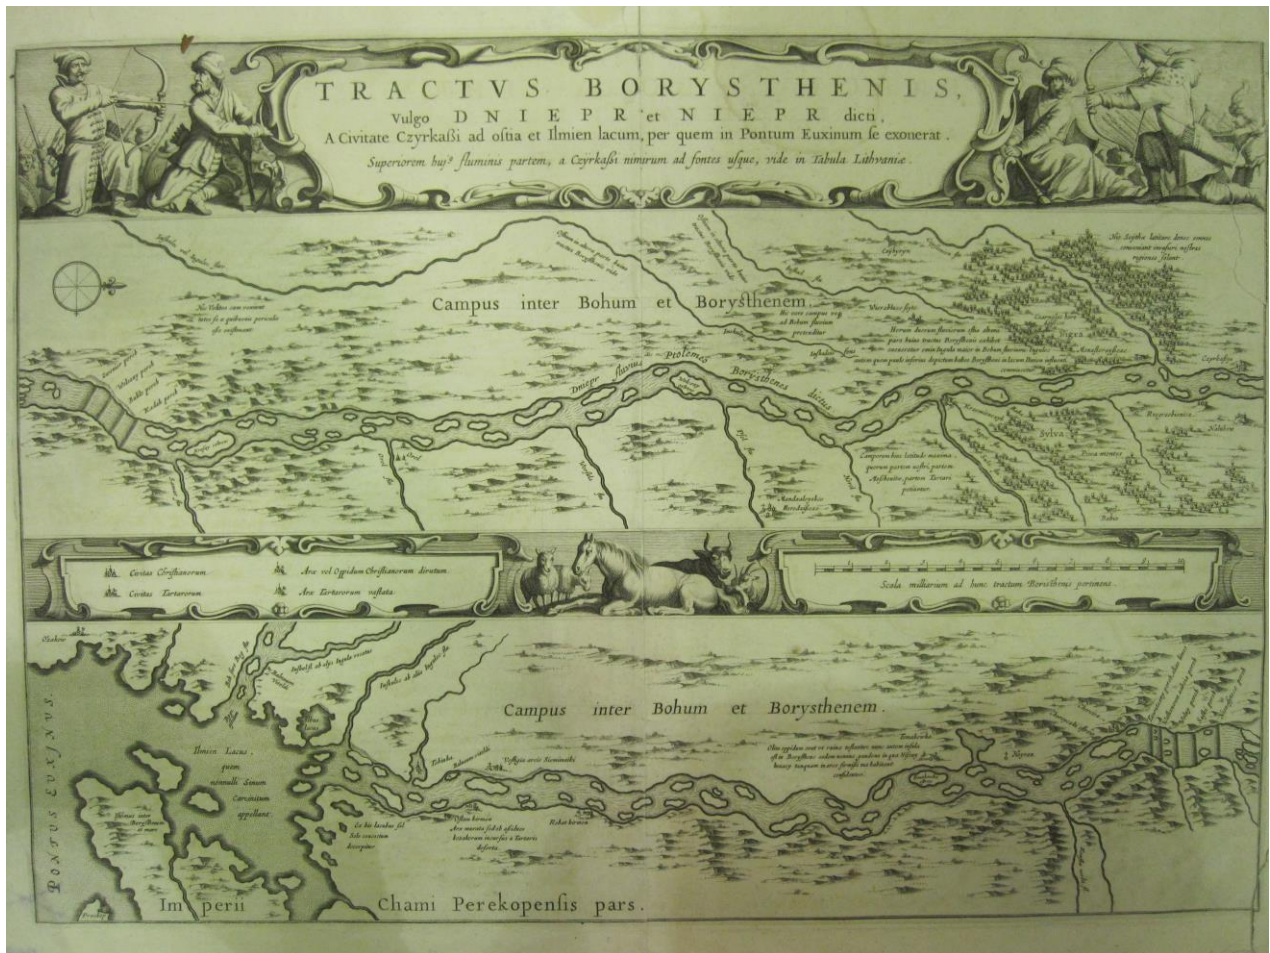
TRACTVS BORYSTHENIS,
Vulgo DNIEPR et NIEPR dicti,
A Civitate Czyrkaſsi ad oſtia et Ilmien lacum, per quem in Pontum Euxinum ſe exonerat.
Superiorem huj.ˢ fluminis partem, a Czyrkaſsi nimirum ad fontes uſque, vide in Tabula Lithvaniæ.

Campus inter Bohum et Borysthenem

Dniepr fluvius Ptolemeo Borysthenes dictus

Sylva

Civitas Chriſtianorum
Civitas Tartarorum
Arx vel Oppidum Chriſtianorum dirutum
Arx Tartarorum vaſtata

Scala milliarum ad hunc tractum Borysthenis pertinens

Campus inter Bohum et Borysthenem

PONTUS EUXINUS

Ilmien Lacus, quem nonnulli Sinum Carcinitum appellant

Im perii Chami Perekopenſis pars.